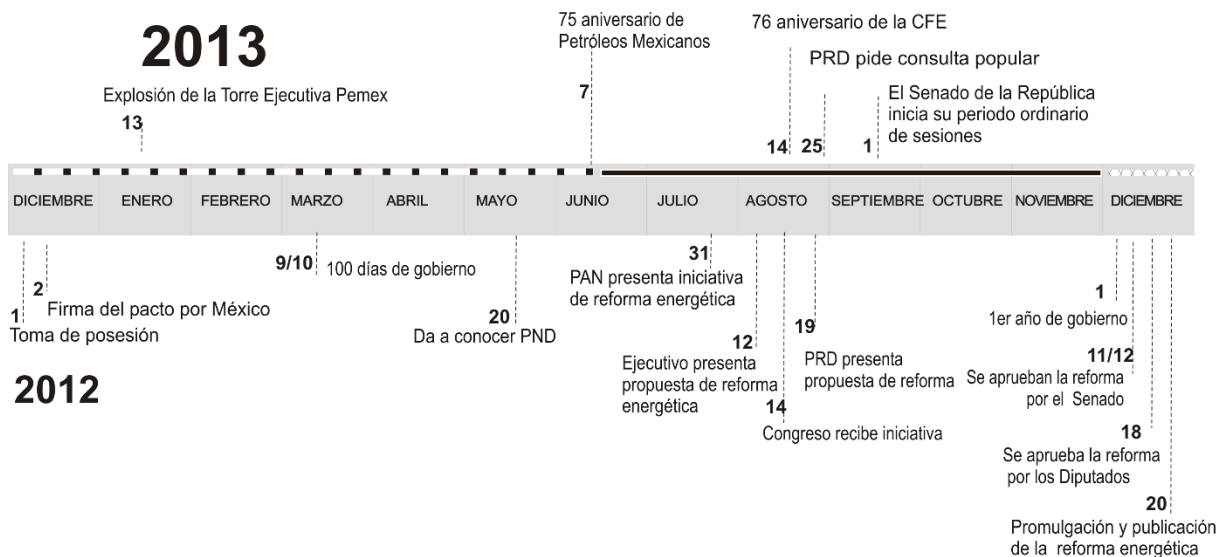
2013

Explosión de la Torre Ejecutiva Pemex

13

75 aniversario de Petróleos Mexicanos

7

76 aniversario de la CFE

PRD pide consulta popular

El Senado de la República inicia su periodo ordinario de sesiones

14 25 1

DICIEMBRE ENERO FEBRERO MARZO ABRIL MAYO JUNIO JULIO AGOSTO SEPTIEMBRE OCTUBRE NOVIEMBRE DICIEMBRE

9/10 100 días de gobierno

2 Firma del pacto por México

1 Toma de posesión

20 Da a conocer PND

2012

31 PAN presenta iniciativa de reforma energética

12 Ejecutivo presenta propuesta de reforma energética

19 PRD presenta propuesta de reforma

14 Congreso recibe iniciativa

1 1er año de gobierno

11/12 Se aprueban la reforma por el Senado

18 Se aprueba la reforma por los Diputados

20 Promulgación y publicación de la reforma energética